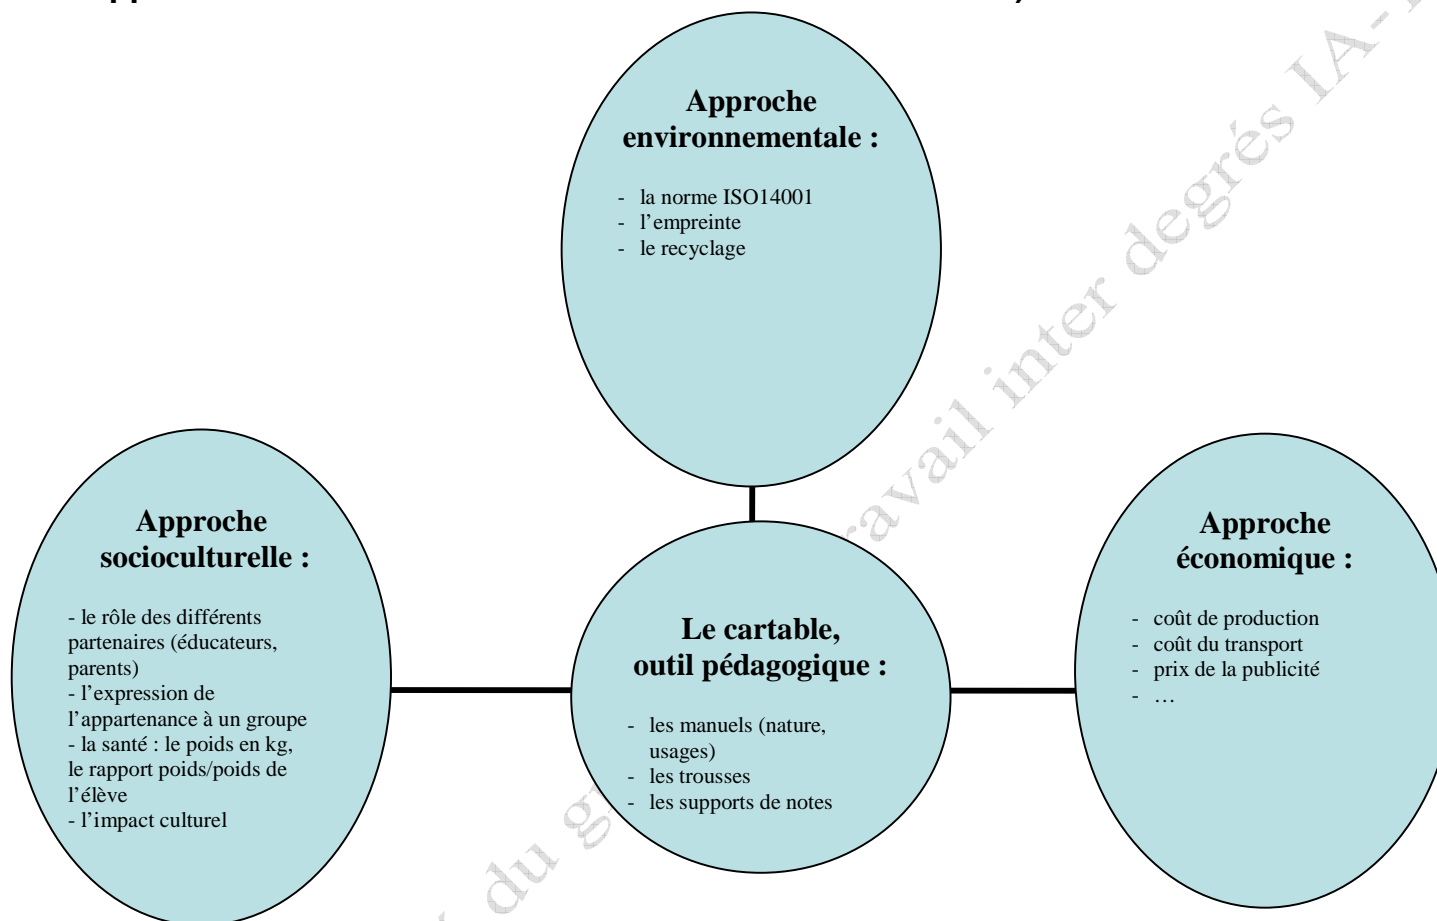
Approche environnementale :

- la norme ISO14001
- l'empreinte
- le recyclage

Approche socioculturelle :

- le rôle des différents partenaires (éducateurs, parents)
- l'expression de l'appartenance à un groupe
- la santé : le poids en kg, le rapport poids/poids de l'élève
- l'impact culturel

Le cartable, outil pédagogique :

- les manuels (nature, usages)
- les trousses
- les supports de notes

Approche économique :

- coût de production
- coût du transport
- prix de la publicité
- …

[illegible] du g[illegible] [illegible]avail inter degrés IA-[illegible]